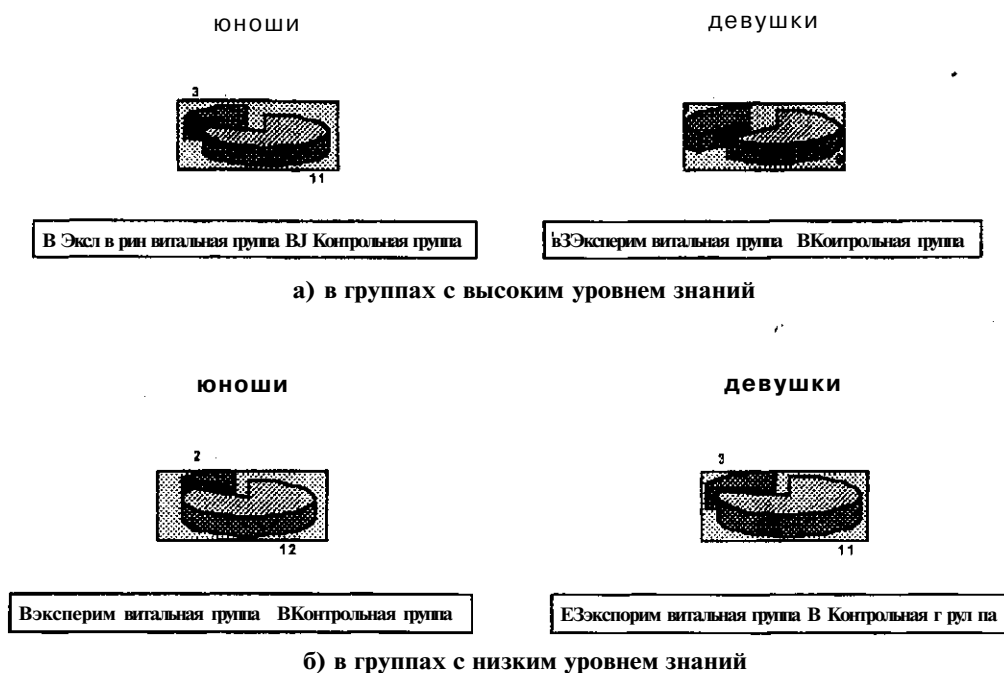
юноши

3

11

В Эксл в рин витальная группа BJ Контрольная группа

девушки

вЗЭксперим витальная группа ВКонтрольная группа

а) в группах с высоким уровнем знаний

юноши

2

12

Вэксперим витальная группа ВКонтрольная группа

девушки

3

11

ЕЗэкспорим витальная группа В Контрольная г рул па

б) в группах с низким уровнем знаний